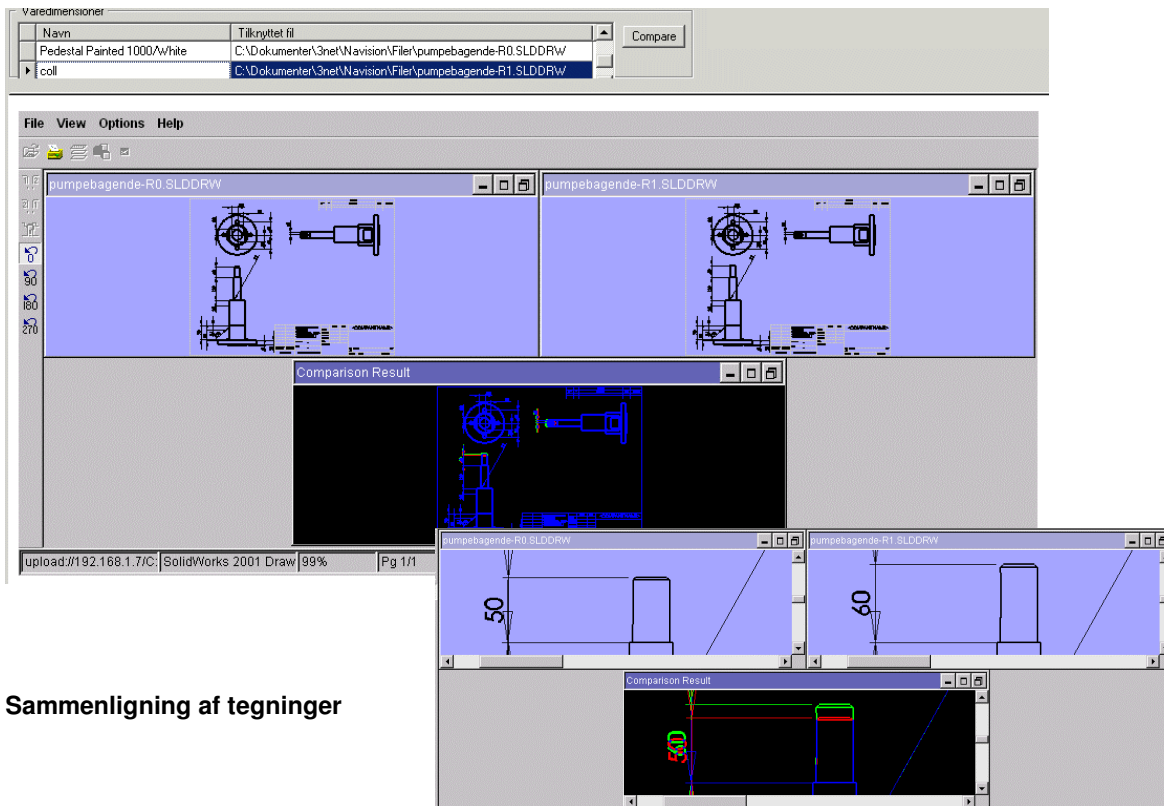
Varedimensioner

| Navn | Tilknyttet fil |
|---|---|
| Pedestal Painted 1000/White | C:\Dokumenter\3net\Navision\Filer\pumpebagende-R0.SLDDRW |
| coll | C:\Dokumenter\3net\Navision\Filer\pumpebagende-R1.SLDDRW |

Compare

File View Options Help

0
90
180
270

pumpebagende-R0.SLDDRW

pumpebagende-R1.SLDDRW

Comparison Result

upload://192.168.1.7/C: SolidWorks 2001 Draw 99% Pg 1/1

pumpebagende-R0.SLDDRW

50

pumpebagende-R1.SLDDRW

60

Comparison Result

Sammenligning af tegninger